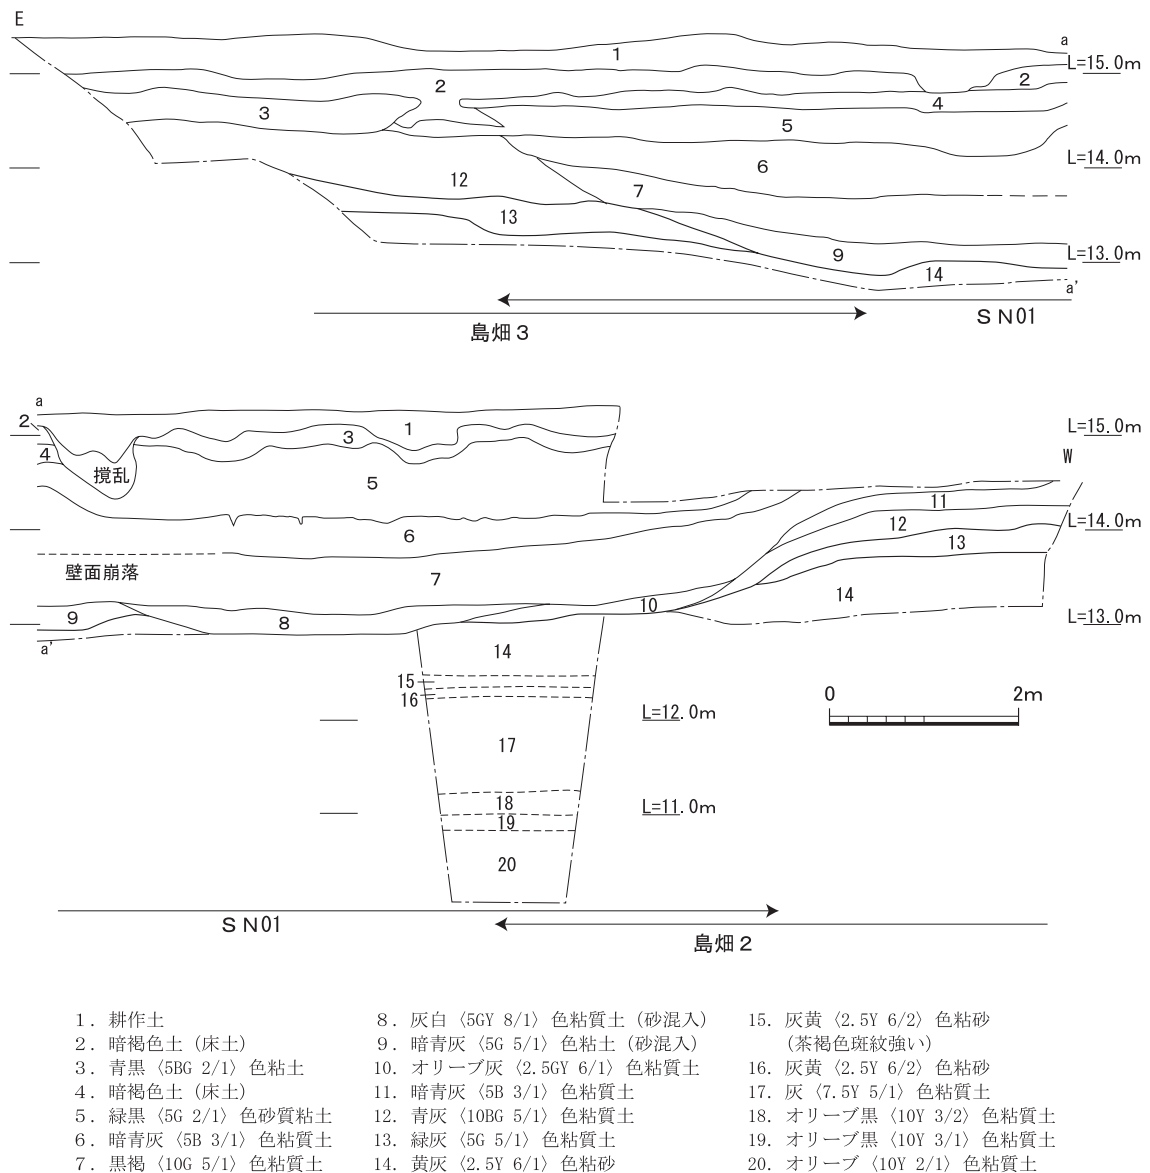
E

a

1

L=15.0m

2

2

4

3

5

L=14.0m

6

12

7

13

L=13.0m

9

14

a'

島畑３

SN01

a

2

L=15.0m

3

1

4

撹乱

5

W

11

L=14.0m

12

6

13

壁面崩落

7

14

9

10

8

L=13.0m

a'

14

15

16

0

2m

L=12.0m

17

18

L=11.0m

19

20

SN01

島畑２

1．耕作土
2．暗褐色土（床土）
3．青黒〈5BG 2/1〉色粘土
4．暗褐色土（床土）
5．緑黒〈5G 2/1〉色砂質粘土
6．暗青灰〈5B 3/1〉色粘質土
7．黒褐〈10G 5/1〉色粘質土

8．灰白〈5GY 8/1〉色粘質土（砂混入）
9．暗青灰〈5G 5/1〉色粘土（砂混入）
10．オリーブ灰〈2.5GY 6/1〉色粘質土
11．暗青灰〈5B 3/1〉色粘質土
12．青灰〈10BG 5/1〉色粘質土
13．緑灰〈5G 5/1〉色粘質土
14．黄灰〈2.5Y 6/1〉色粘砂

15．灰黄〈2.5Y 6/2〉色粘砂（茶褐色斑紋強い）
16．灰黄〈2.5Y 6/2〉色粘砂
17．灰〈7.5Y 5/1〉色粘質土
18．オリーブ黒〈10Y 3/2〉色粘質土
19．オリーブ黒〈10Y 3/1〉色粘質土
20．オリーブ〈10Y 2/1〉色粘質土